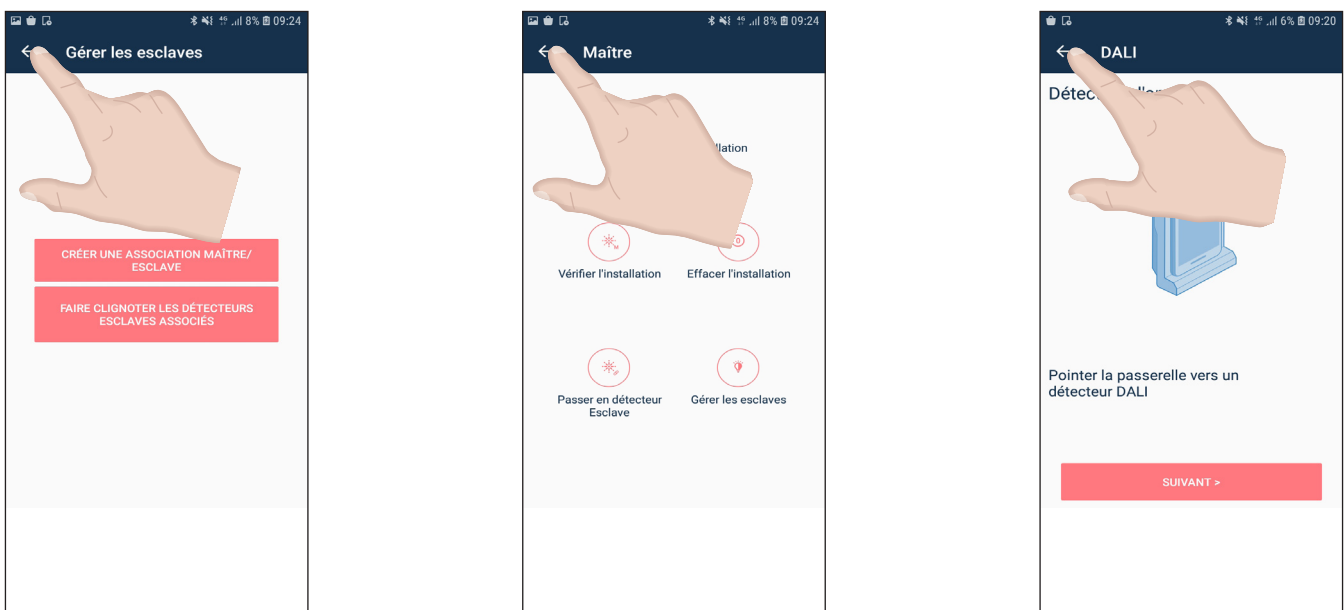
8% 09:24

Gérer les esclaves

CRÉER UNE ASSOCIATION MAÎTRE/ ESCLAVE

FAIRE CLIGNOTER LES DÉTECTEURS ESCLAVES ASSOCIÉS

8% 09:24

Maître

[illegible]llation

Vérifier l'installation

Effacer l'installation

Passer en détecteur Esclave

Gérer les esclaves

6% 09:20

DALI

Détec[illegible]

Pointer la passerelle vers un détecteur DALI

SUIVANT >